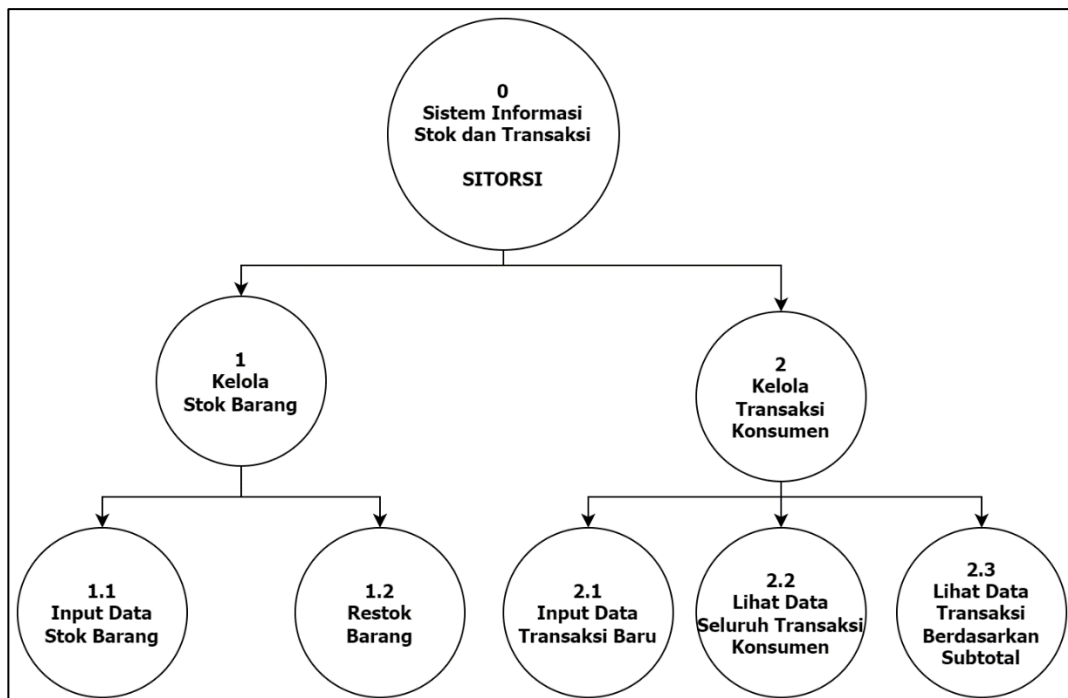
0
Sistem Informasi
Stok dan Transaksi

SITORSI

1
Kelola
Stok Barang

2
Kelola
Transaksi
Konsumen

1.1
Input Data
Stok Barang

1.2
Restok
Barang

2.1
Input Data
Transaksi Baru

2.2
Lihat Data
Seluruh Transaksi
Konsumen

2.3
Lihat Data
Transaksi
Berdasarkan
Subtotal